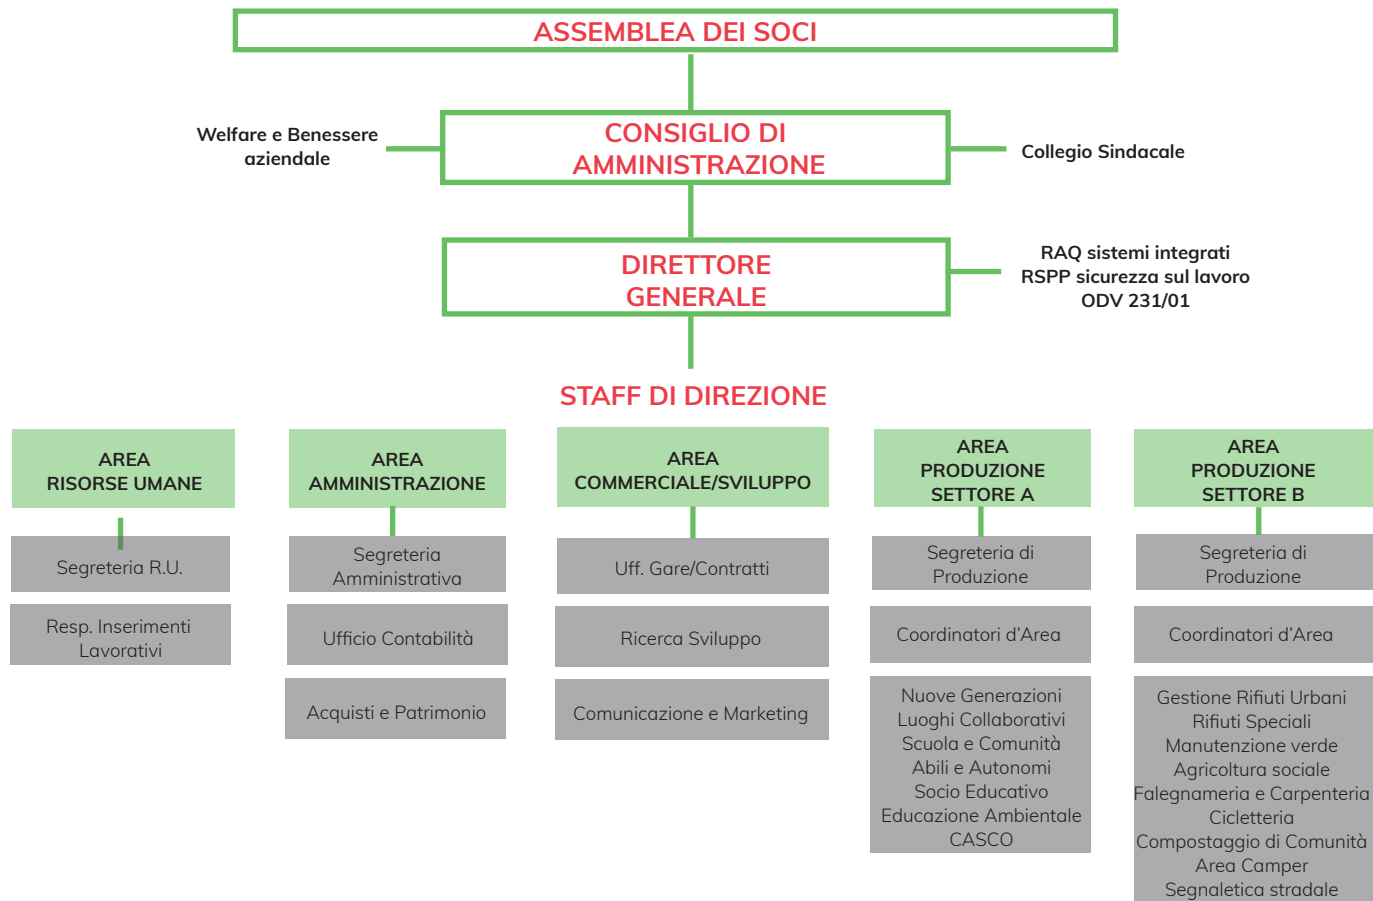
ASSEMBLEA DEI SOCI

Welfare e Benessere aziendale

CONSIGLIO DI AMMINISTRAZIONE

Collegio Sindacale

DIRETTORE GENERALE

RAQ sistemi integrati
RSPP sicurezza sul lavoro
ODV 231/01

STAFF DI DIREZIONE

AREA RISORSE UMANE

Segreteria R.U.

Resp. Inserimenti Lavorativi

AREA AMMINISTRAZIONE

Segreteria Amministrativa

Ufficio Contabilità

Acquisti e Patrimonio

AREA COMMERCIALE/SVILUPPO

Uff. Gare/Contratti

Ricerca Sviluppo

Comunicazione e Marketing

AREA PRODUZIONE SETTORE A

Segreteria di Produzione

Coordinatori d'Area

Nuove Generazioni
Luoghi Collaborativi
Scuola e Comunità
Abili e Autonomi
Socio Educativo
Educazione Ambientale
CASCO

AREA PRODUZIONE SETTORE B

Segreteria di Produzione

Coordinatori d'Area

Gestione Rifiuti Urbani
Rifiuti Speciali
Manutenzione verde
Agricoltura sociale
Falegnameria e Carpenteria
Cicletteria
Compostaggio di Comunità
Area Camper
Segnaletica stradale